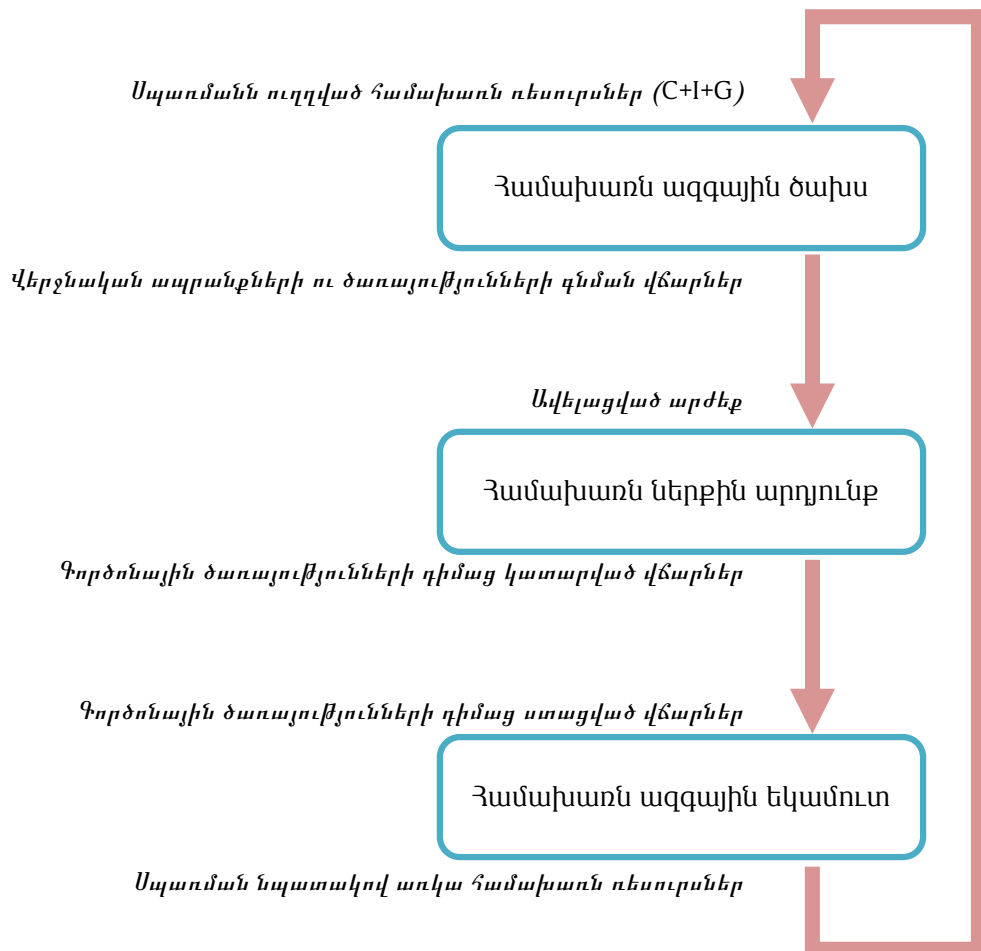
Սպառմանն ուղղված համախառն ռեսուրսներ (C+I+G)

Համախառն ազգային ծախս

Վերջնական ապրանքների ու ծառայությունների գնման վճարներ

Ավելացված արժեք

Համախառն ներքին արդյունք

Գործոնային ծառայությունների դիմաց կատարված վճարներ

Գործոնային ծառայությունների դիմաց ստացված վճարներ

Համախառն ազգային եկամուտ

Սպառման նպատակով առկա համախառն ռեսուրսներ